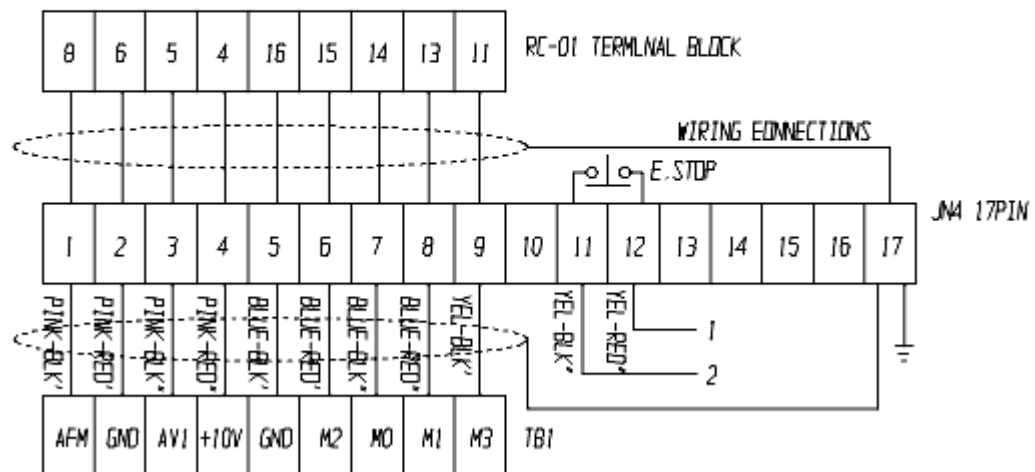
| 8 | 6 | 5 | 4 | 16 | 15 | 14 | 13 | 11 |
|---|---|---|---|---|---|---|---|---|

RC-01 TERMLNAL BLOCK

WIRING EONNECTIONS

E.STOP

| 1 | 2 | 3 | 4 | 5 | 6 | 7 | 8 | 9 | 10 | 11 | 12 | 13 | 14 | 15 | 16 | 17 |
|---|---|---|---|---|---|---|---|---|---|---|---|---|---|---|---|---|

JN4 17PIN

PINK-BLK'
PINK-RED'
PINK-BLK'
PINK-RED'
BLUE-BLK'
BLUE-RED'
BLUE-BLK'
BLUE-RED'
YEL-BLK'
YEL-BLK'
YEL-RED'

1
2

| AFM | GND | AV1 | +10V | GND | M2 | M0 | M1 | M3 |
|---|---|---|---|---|---|---|---|---|

TB1